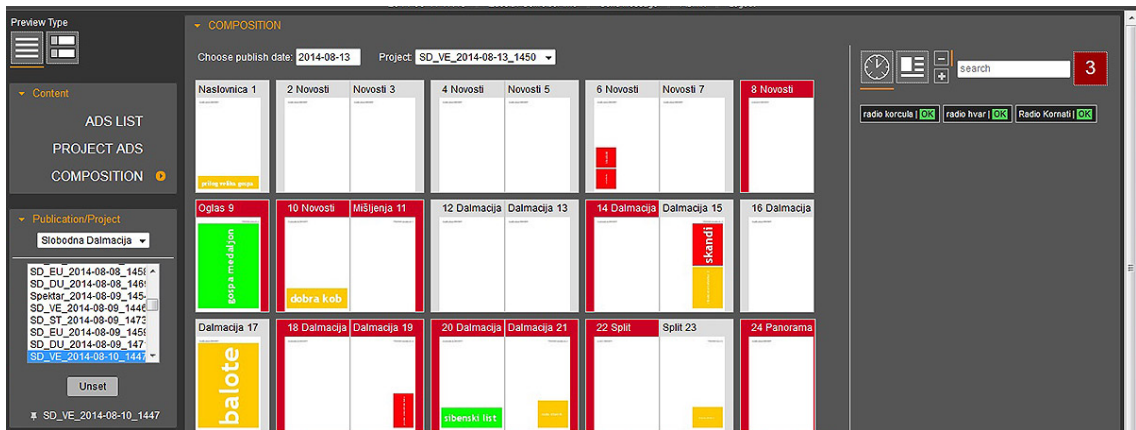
Preview Type

Content

ADS LIST

PROJECT ADS

COMPOSITION

Publication/Project

Slobodna Dalmacija

SD_EU_2014-08-08_1458
SD_DU_2014-08-08_1469
Spektar_2014-08-09_145
SD_VE_2014-08-09_1446
SD_ST_2014-08-09_1473
SD_EU_2014-08-09_1459
SD_DU_2014-08-09_1471
SD_VE_2014-08-10_1447

Unset

SD_VE_2014-08-10_1447

COMPOSITION

Choose publish date: 2014-08-13 Project: SD_VE_2014-08-13_1450

Naslovnica 1
prilog velika gospa

2 Novosti
Novosti 3

4 Novosti
Novosti 5

6 Novosti
Novosti 7

8 Novosti

Oglas 9
gospa medaljon

10 Novosti
dobra kob

Mišljenja 11

12 Dalmacija
Dalmacija 13

14 Dalmacija
Dalmacija 15
skandi

16 Dalmacija

Dalmacija 17
balote

18 Dalmacija
Dalmacija 19

20 Dalmacija
sibenski list
Dalmacija 21

22 Split
Split 23

24 Panorama

search

3

radio korcula | OK
radio hvar | OK
Radio Kornati | OK